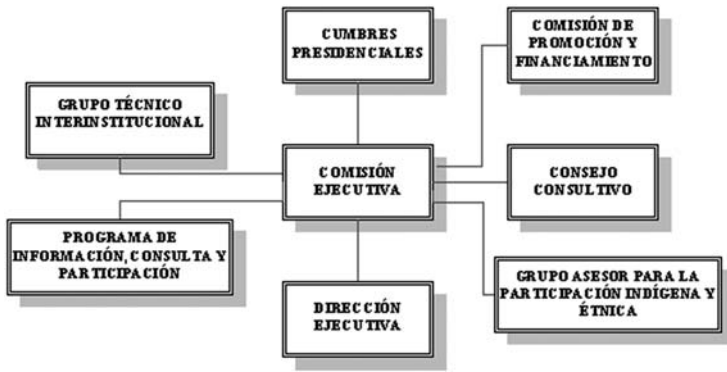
CUMBRES PRESIDENCIALES

COMISIÓN DE PROMOCIÓN Y FINANCIAMIENTO

GRUPO TÉCNICO INTERINSTITUCIONAL

COMISIÓN EJECUTIVA

CONSEJO CONSULTIVO

PROGRAMA DE INFORMACIÓN, CONSULTA Y PARTICIPACIÓN

GRUPO ASESOR PARA LA PARTICIPACIÓN INDÍGENA Y ÉTNICA

DIRECCIÓN EJECUTIVA